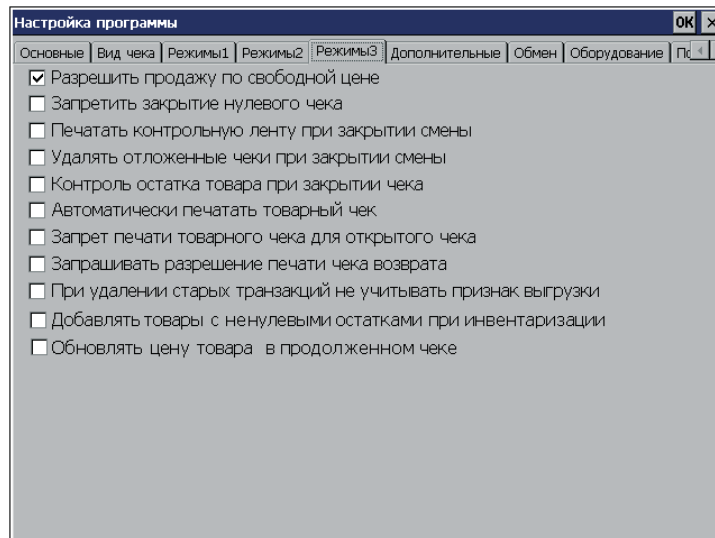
Настройка программы OK ×

Основные | Вид чека | Режимы1 | Режимы2 | Режимы3 | Дополнительные | Обмен | Оборудование | П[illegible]

☑ Разрешить продажу по свободной цене
☐ Запретить закрытие нулевого чека
☐ Печатать контрольную ленту при закрытии смены
☐ Удалять отложенные чеки при закрытии смены
☐ Контроль остатка товара при закрытии чека
☐ Автоматически печатать товарный чек
☐ Запрет печати товарного чека для открытого чека
☐ Запрашивать разрешение печати чека возврата
☐ При удалении старых транзакций не учитывать признак выгрузки
☐ Добавлять товары с ненулевыми остатками при инвентаризации
☐ Обновлять цену товара в продолженном чеке